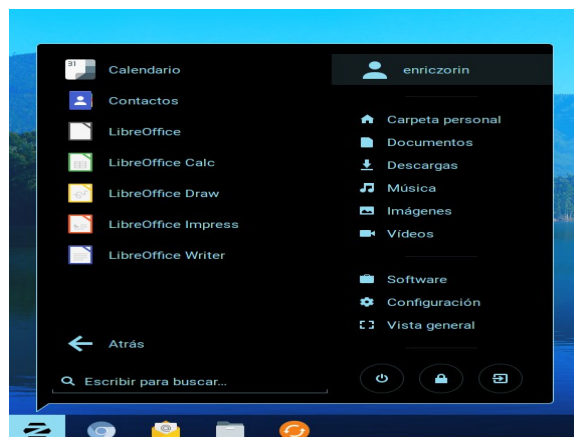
31

Calendario
Contactos
LibreOffice
LibreOffice Calc
LibreOffice Draw
LibreOffice Impress
LibreOffice Writer

Atrás

Escribir para buscar...

enriczorin

Carpeta personal
Documentos
Descargas
Música
Imágenes
Vídeos

Software
Configuración
Vista general